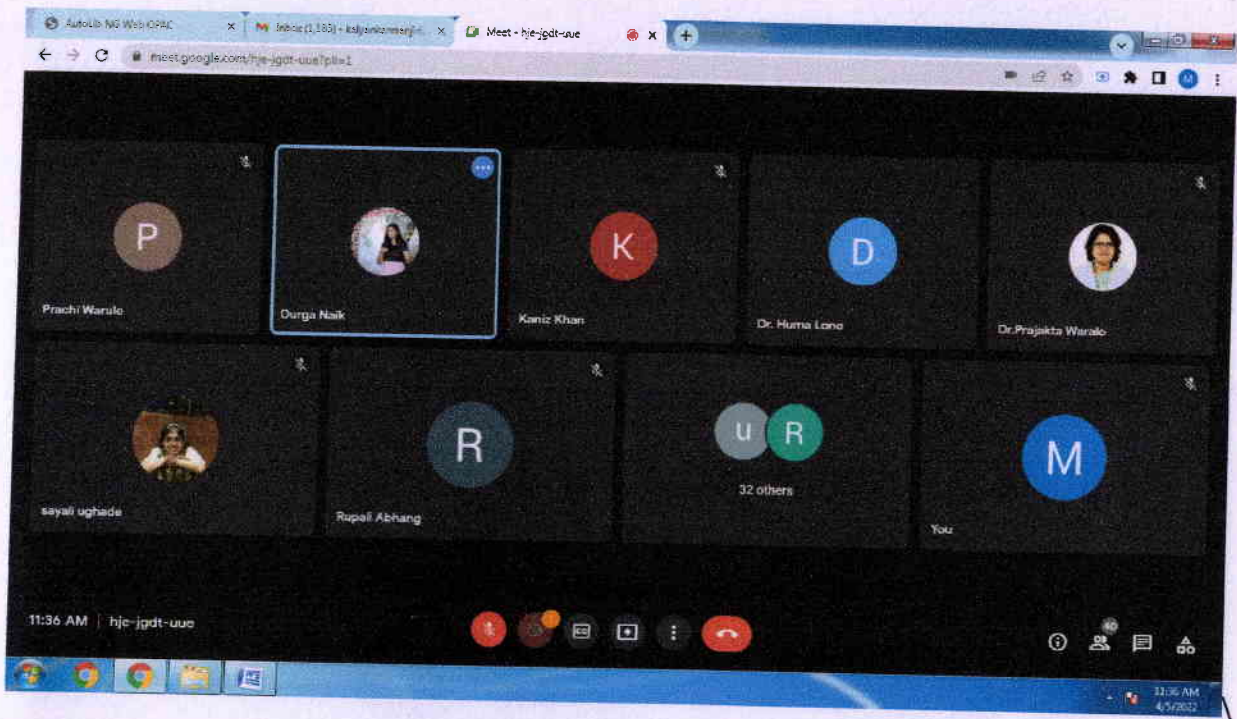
AutoLib NG Web OPAC
Inbox (1,183) - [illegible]
Meet - hje-jgdt-uue
meet.google.com/hje-jgdt-uue?pli=1

P
Prachi Warule
Durga Naik
K
Kaniz Khan
D
Dr. Huma Lone
Dr.Prajakta Warale
sayali ughade
R
Rupali Abhang
u R
32 others
M
You

11:36 AM | hje-jgdt-uue
40
11:36 AM
4/5/2022